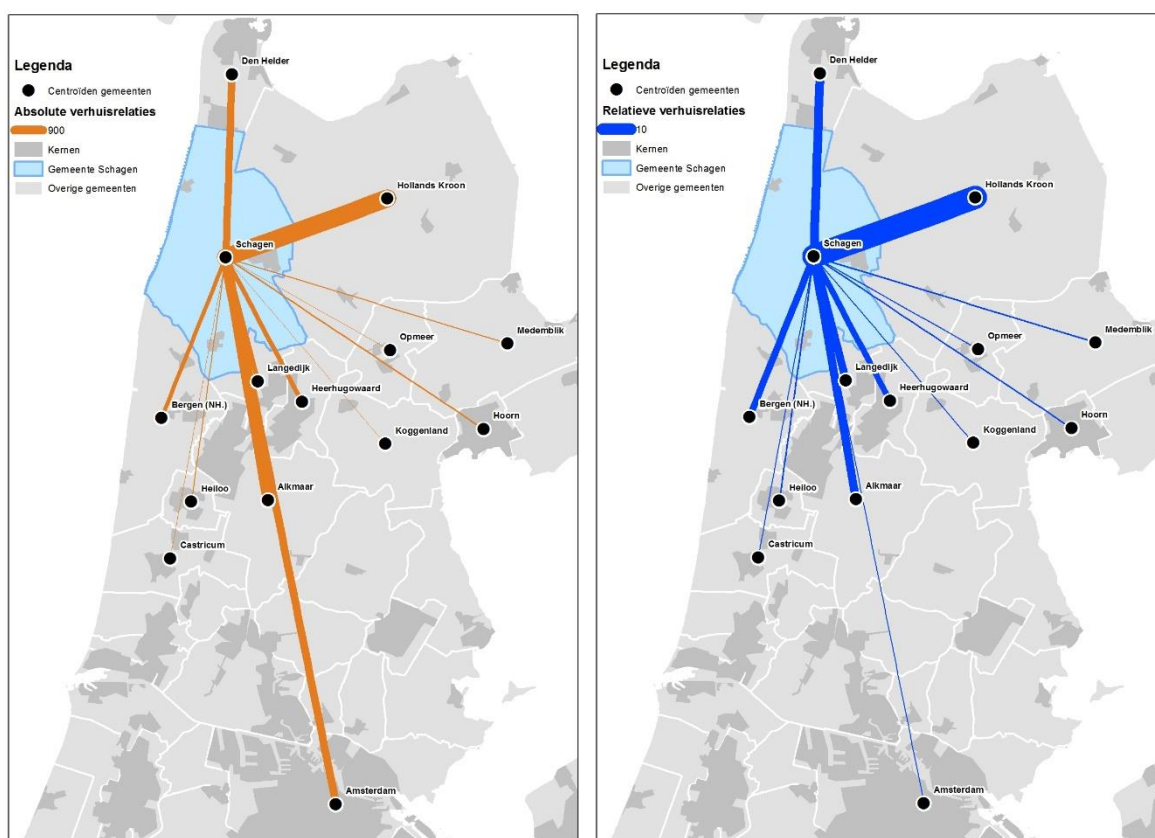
Legenda
Centroïden gemeenten
Absolute verhuisrelaties
900
Kernen
Gemeente Schagen
Overige gemeenten

Den Helder
Hollands Kroon
Schagen
Medemblik
Opmeer
Langedijk
Heerhugowaard
Bergen (NH.)
Hoorn
Koggenland
Heiloo
Alkmaar
Castricum
Amsterdam

Legenda
Centroïden gemeenten
Relatieve verhuisrelaties
10
Kernen
Gemeente Schagen
Overige gemeenten

Den Helder
Hollands Kroon
Schagen
Medemblik
Opmeer
Langedijk
Heerhugowaard
Bergen (NH.)
Hoorn
Koggenland
Heiloo
Alkmaar
Castricum
Amsterdam